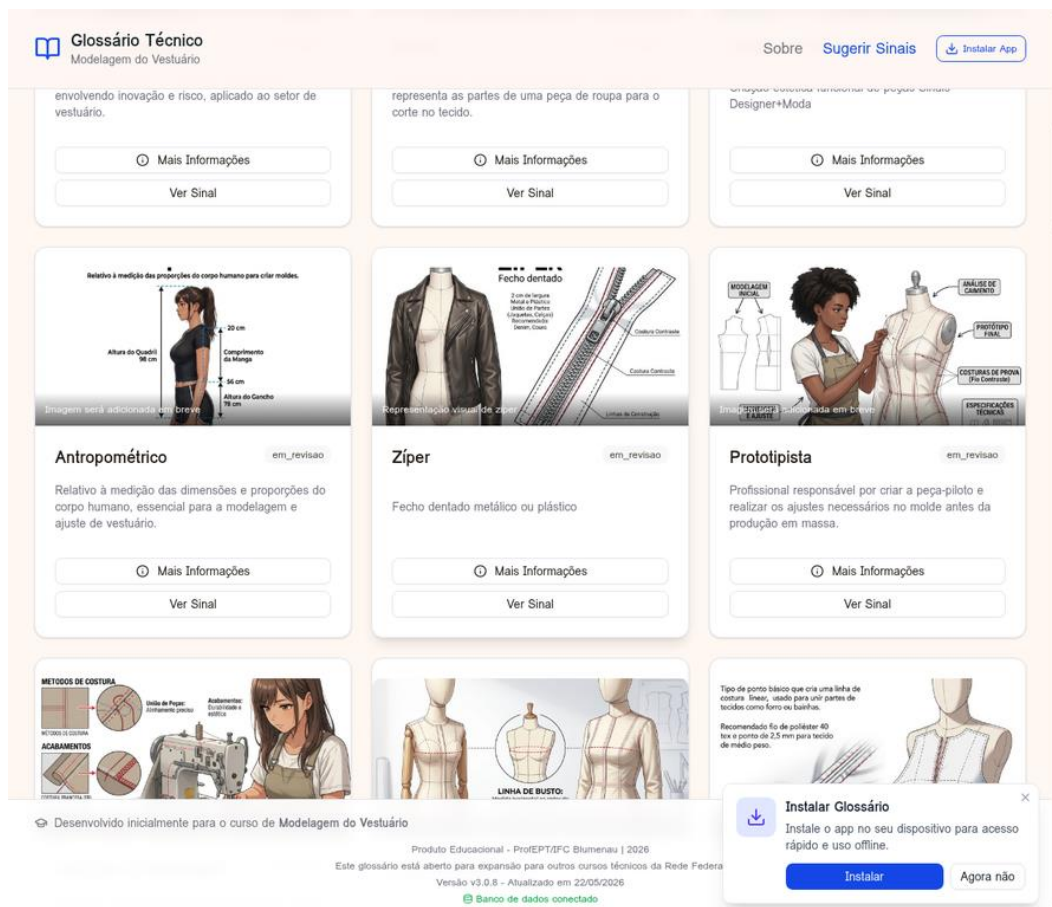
Glossário Técnico
Modelagem do Vestuário

Sobre Sugerir Sinais Instalar App

envolvendo inovação e risco, aplicado ao setor de vestuário.

Mais Informações
Ver Sinal

representa as partes de uma peça de roupa para o corte no tecido.

Mais Informações
Ver Sinal

Criação estética funcional de peças Sinais Designer+Moda

Mais Informações
Ver Sinal

Relativo à medição das proporções do corpo humano para criar moldes.
Altura do Quadril 98 cm
20 cm
Comprimento da Manga
56 cm
Altura do Gancho 76 cm
Imagem será adicionada em breve

Antropométrico
em_revisao
Relativo à medição das dimensões e proporções do corpo humano, essencial para a modelagem e ajuste de vestuário.

Mais Informações
Ver Sinal

Fecho dentado
Costura Contraste
Costura Contraste
Linhas de Construção
Representação visual de zíper

Zíper
em_revisao
Fecho dentado metálico ou plástico

Mais Informações
Ver Sinal

MODELAGEM INICIAL
ANÁLISE DE CAIMENTO
PROTÓTIPO FINAL
COSTURAS DE PROVA (Fio Contraste)
ESPECIFICAÇÕES TÉCNICAS
Imagem será adicionada em breve

Prototipista
em_revisao
Profissional responsável por criar a peça-piloto e realizar os ajustes necessários no molde antes da produção em massa.

Mais Informações
Ver Sinal

METODOS DE COSTURA
União de Peças:
Acabamentos:
ACABAMENTOS

LINHA DE BUSTO:

Tipo de ponto básico que cria uma linha de costura linear, usado para unir partes de tecidos como forro ou bainhas.
Recomendado fio de poliéster 40 tex e ponto de 2,5 mm para tecido de médio peso.

Desenvolvido inicialmente para o curso de Modelagem do Vestuário

Produto Educacional - ProfEPT/IFC Blumenau | 2026
Este glossário está aberto para expansão para outros cursos técnicos da Rede Federa
Versão v3.0.8 - Atualizado em 22/05/2026
Banco de dados conectado

Instalar Glossário
Instale o app no seu dispositivo para acesso rápido e uso offline.
Instalar
Agora não